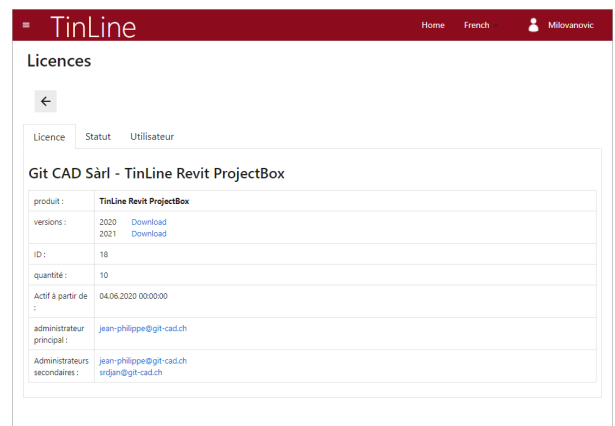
≡ TinLine

Home French Milovanovic

Licences

←

Licence Statut Utilisateur

Git CAD Sàrl - TinLine Revit ProjectBox

| | |
|---|---|
| produit : | TinLine Revit ProjectBox |
| versions : | 2020 Download<br>2021 Download |
| ID : | 18 |
| quantité : | 10 |
| Actif à partir de : | 04.06.2020 00:00:00 |
| administrateur principal : | jean-philippe@git-cad.ch |
| Administrateurs secondaires : | jean-philippe@git-cad.ch<br>srdjan@git-cad.ch |